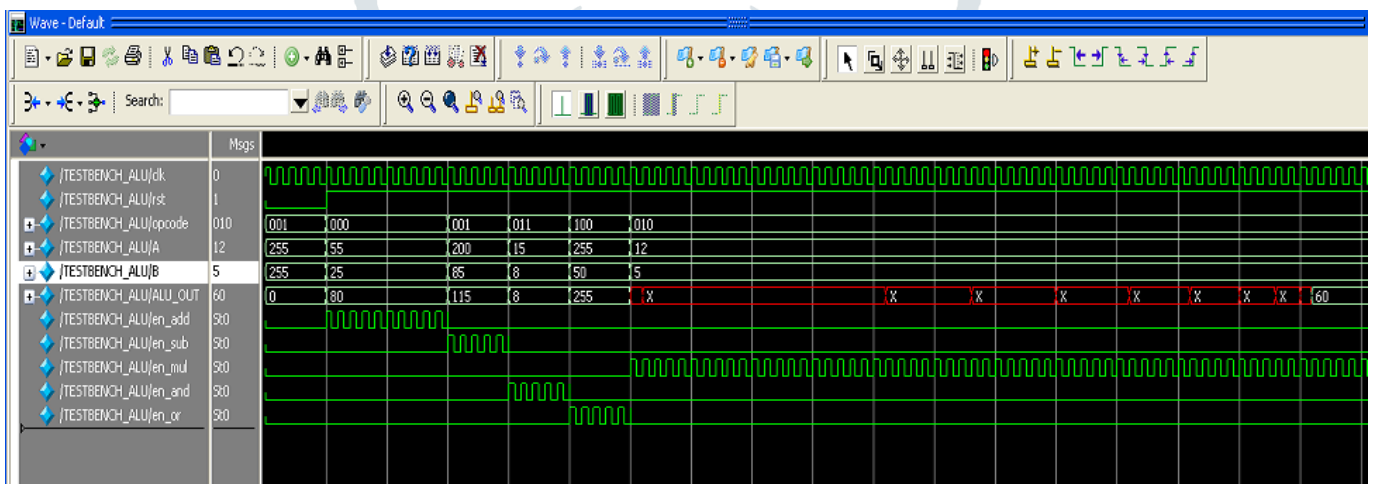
Wave - Default

Search:

Msgs

/TESTBENCH_ALU/clk 0
/TESTBENCH_ALU/rst 1
/TESTBENCH_ALU/opcode 010
/TESTBENCH_ALU/A 12
/TESTBENCH_ALU/B 5
/TESTBENCH_ALU/ALU_OUT 60
/TESTBENCH_ALU/en_add St0
/TESTBENCH_ALU/en_sub St0
/TESTBENCH_ALU/en_mul St0
/TESTBENCH_ALU/en_and St0
/TESTBENCH_ALU/en_or St0

001 000 001 011 100 010
255 55 200 15 255 12
255 25 85 8 50 5
0 80 115 8 255 X X X X X X X X 60